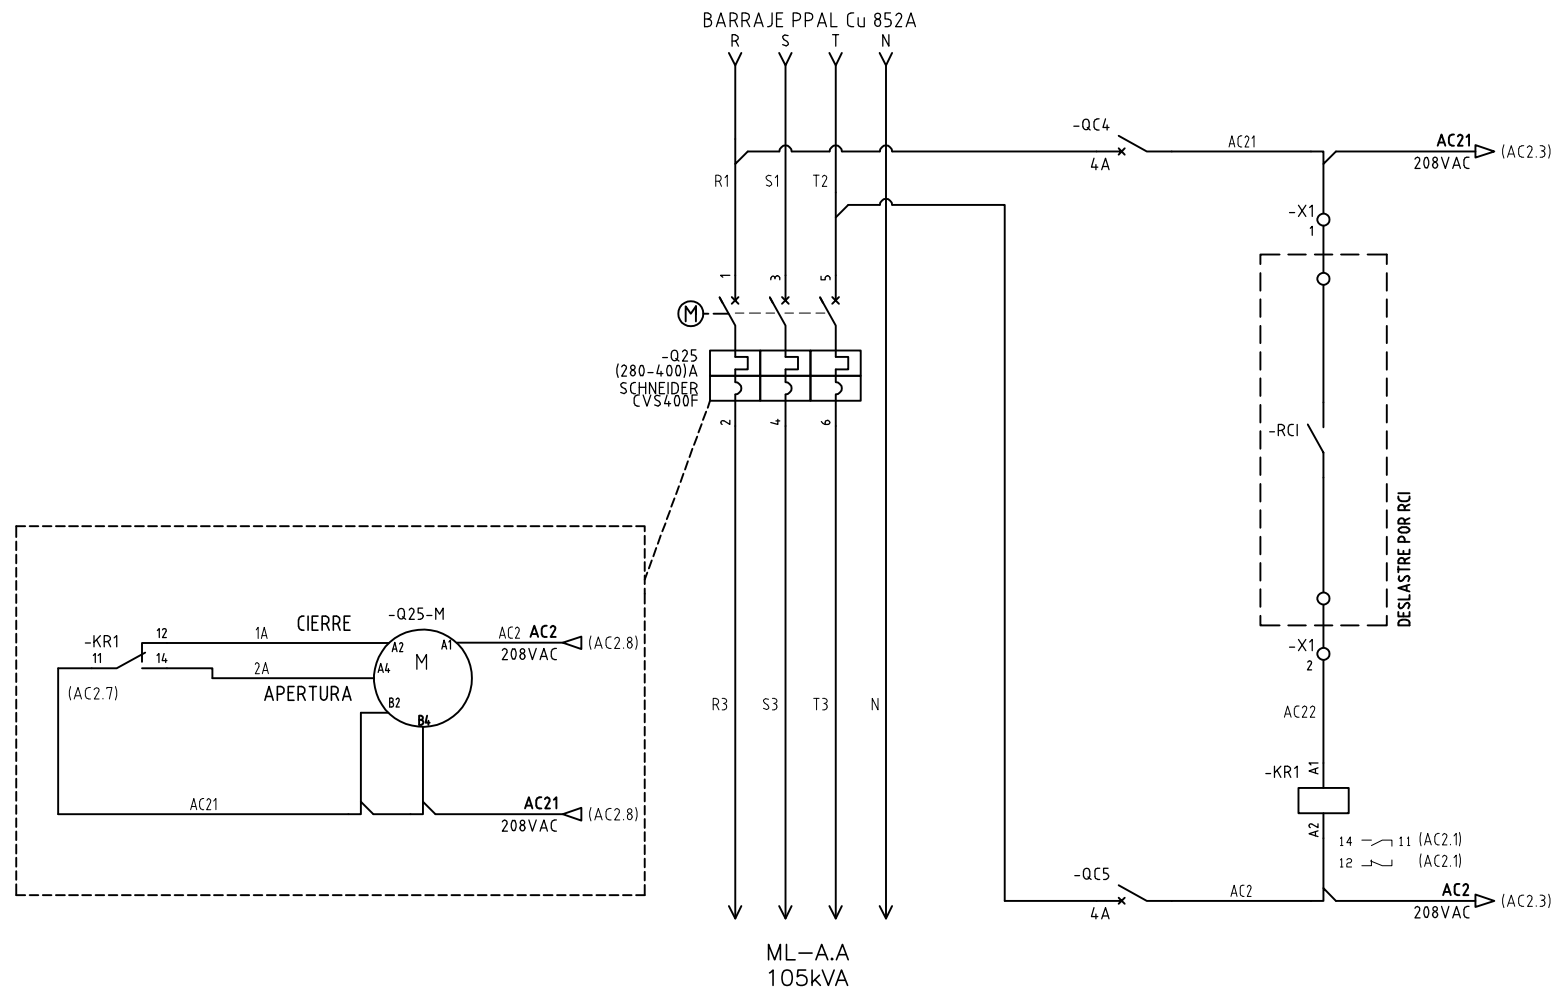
BARRAJE PPAL Cu 852A
R S T N

R1 S1 T2

-QC4
4A
AC21
AC21
208VAC
(AC2.3)

-X1
1

1 3 5

M

-Q25
(280-400)A
SCHNEIDER
CVS400F

2 4 6

-RCI

DESLASTRE POR RCI

-X1
2

AC22

-KR1
A1
A2

14 11 (AC2.1)
12 (AC2.1)

-Q25-M
-KR1
12
11
14
1A
CIERRE
2A
APERTURA
(AC2.7)
A2
A1
A4
M
B2
B4
AC2
AC2
208VAC
(AC2.8)
AC21
AC21
208VAC
(AC2.8)

R3 S3 T3 N

-QC5
4A
AC2
AC2
208VAC
(AC2.3)

ML—A.A
105kVA